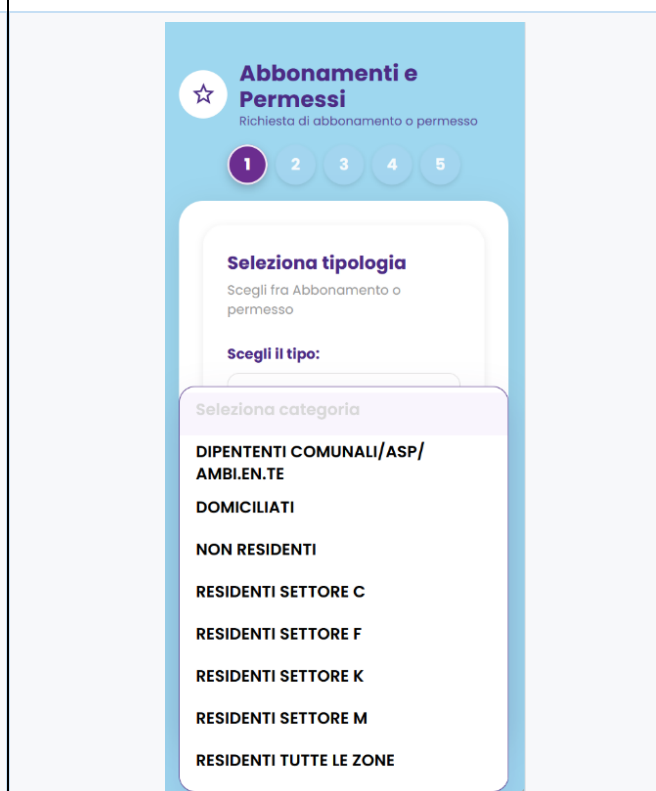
Abbonamenti e Permessi
Richiesta di abbonamento o permesso

1 2 3 4 5

Seleziona tipologia
Scegli fra Abbonamento o permesso

Scegli il tipo:

Seleziona categoria
DIPENTENTI COMUNALI/ASP/ AMBI.EN.TE
DOMICILIATI
NON RESIDENTI
RESIDENTI SETTORE C
RESIDENTI SETTORE F
RESIDENTI SETTORE K
RESIDENTI SETTORE M
RESIDENTI TUTTE LE ZONE